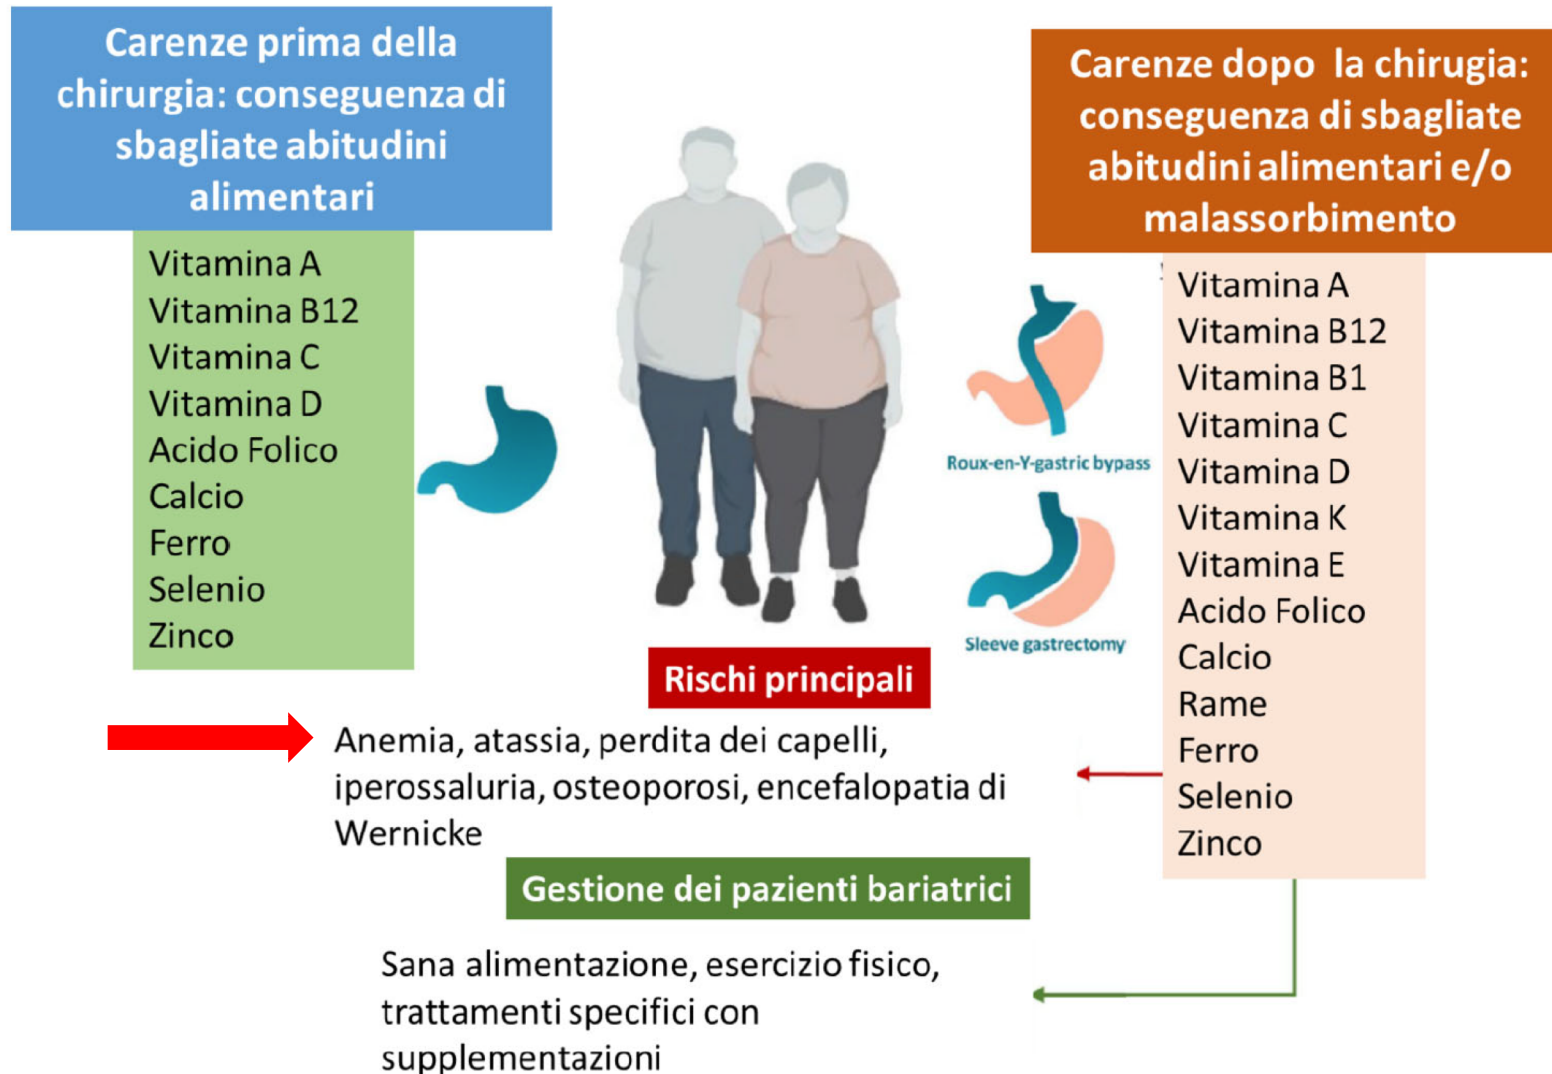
Carenze prima della chirurgia: conseguenza di sbagliate abitudini alimentari

Vitamina A
Vitamina B12
Vitamina C
Vitamina D
Acido Folico
Calcio
Ferro
Selenio
Zinco

Carenze dopo la chirugia: conseguenza di sbagliate abitudini alimentari e/o malassorbimento

Vitamina A
Vitamina B12
Vitamina B1
Vitamina C
Vitamina D
Vitamina K
Vitamina E
Acido Folico
Calcio
Rame
Ferro
Selenio
Zinco

Roux-en-Y-gastric bypass

Sleeve gastrectomy

Rischi principali

Anemia, atassia, perdita dei capelli, iperossaluria, osteoporosi, encefalopatia di Wernicke

Gestione dei pazienti bariatrici

Sana alimentazione, esercizio fisico, trattamenti specifici con supplementazioni